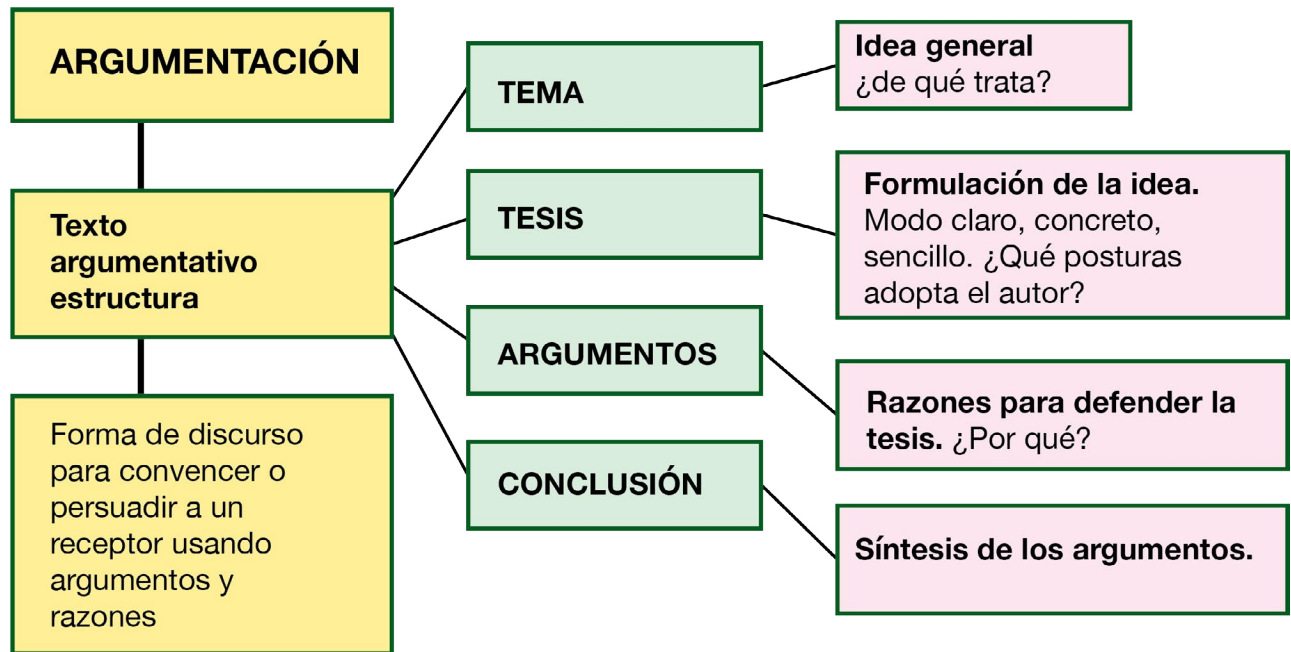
ARGUMENTACIÓN

Texto argumentativo estructura

Forma de discurso para convencer o persuadir a un receptor usando argumentos y razones

TEMA

Idea general
¿de qué trata?

TESIS

Formulación de la idea.
Modo claro, concreto, sencillo. ¿Qué posturas adopta el autor?

ARGUMENTOS

Razones para defender la tesis. ¿Por qué?

CONCLUSIÓN

Síntesis de los argumentos.